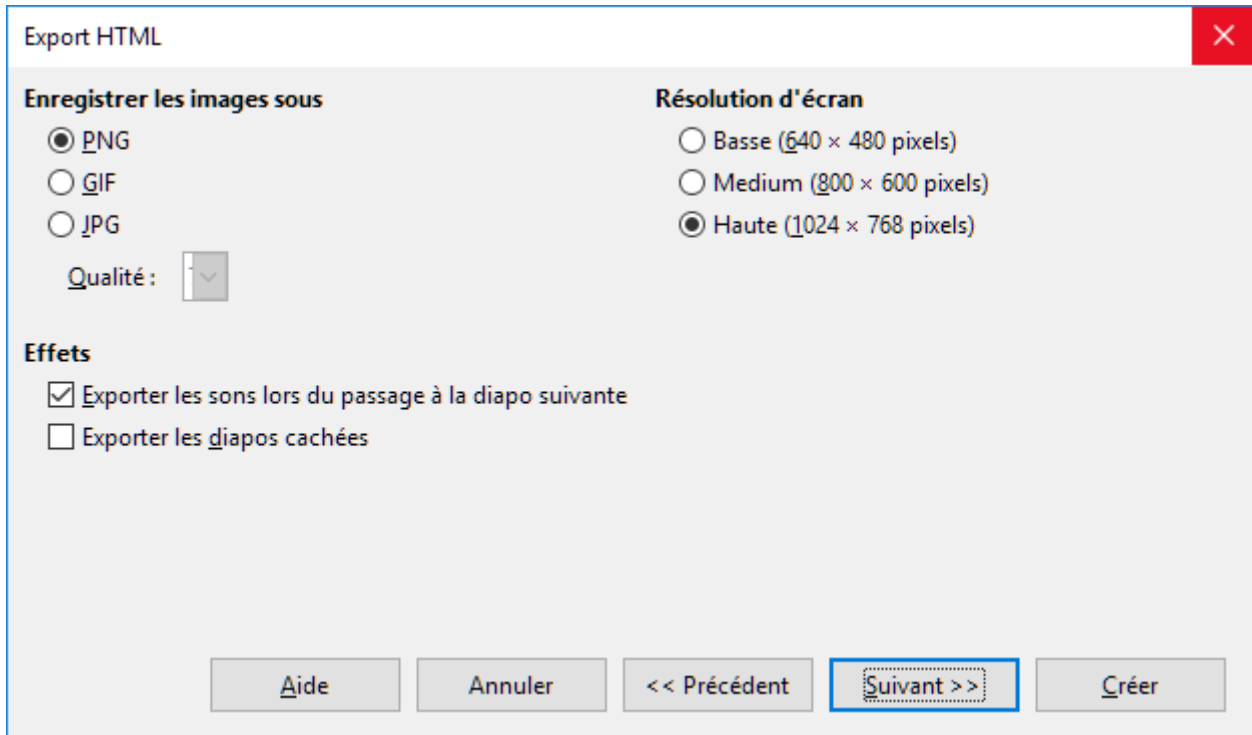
Export HTML

Enregistrer les images sous

PNG

GIF

JPG

Qualité :

Résolution d'écran

Basse (640 × 480 pixels)

Medium (800 × 600 pixels)

Haute (1024 × 768 pixels)

Effets

Exporter les sons lors du passage à la diapo suivante

Exporter les diapos cachées

Aide

Annuler

<< Précédent

Suivant >>

Créer